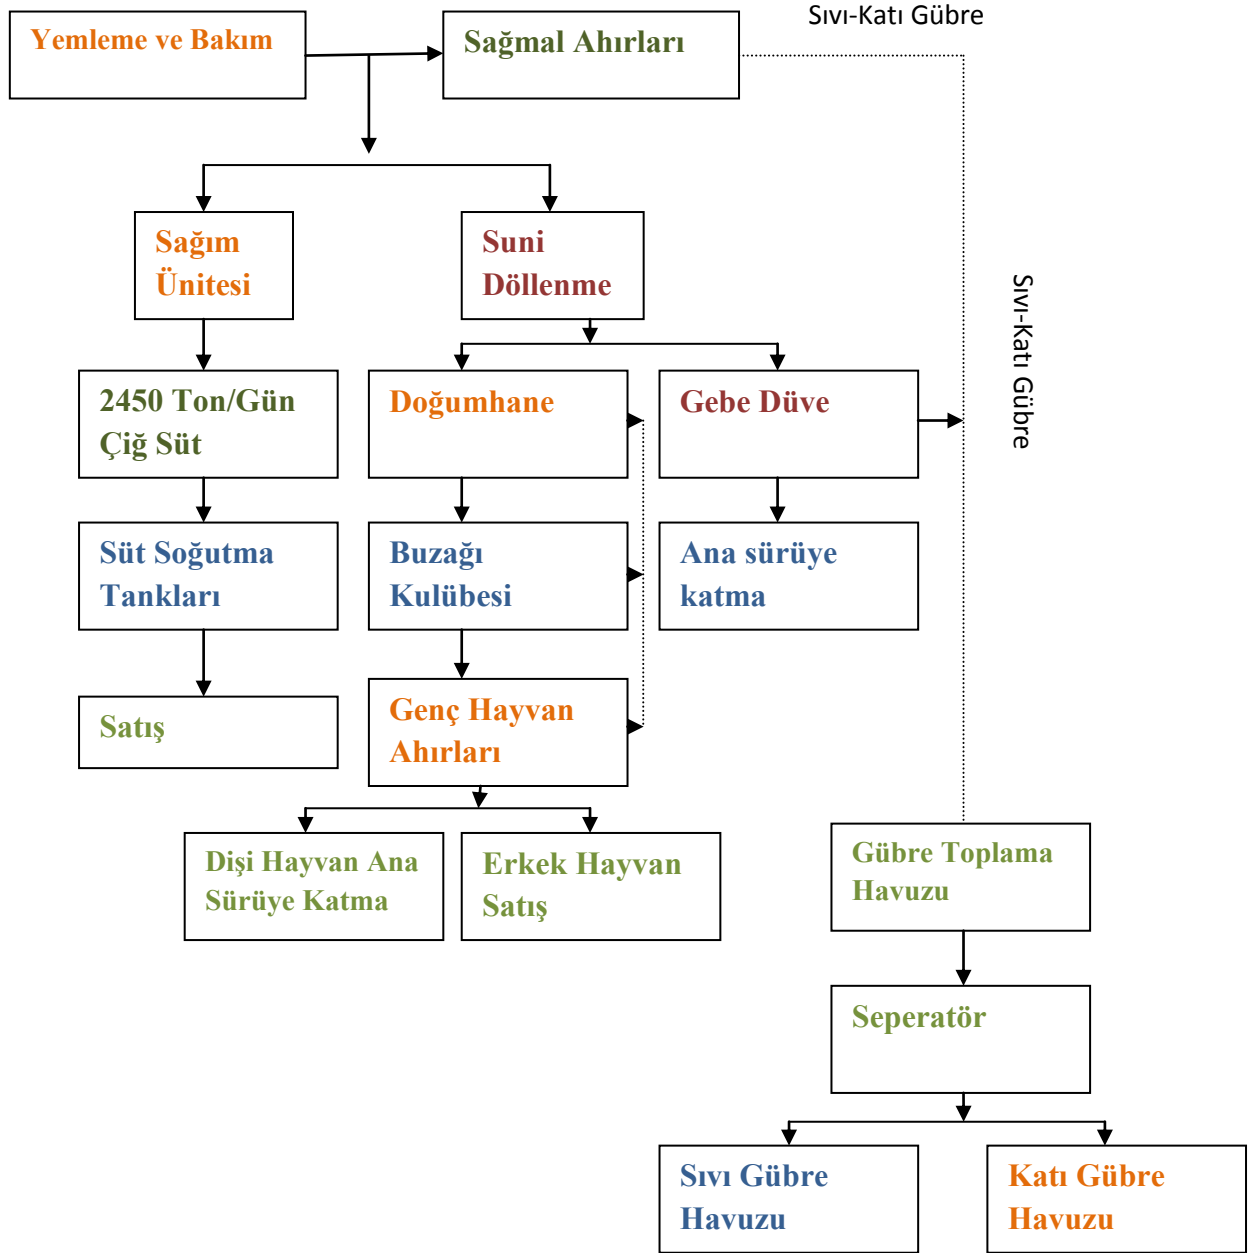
Yemleme ve Bakım

Sağmal Ahırları

Sıvı-Katı Gübre

Sağım Ünitesi

Suni Döllenme

Sıvı-Katı Gübre

2450 Ton/Gün Çiğ Süt

Doğumhane

Gebe Düve

Süt Soğutma Tankları

Buzağı Kulübesi

Ana sürüye katma

Satış

Genç Hayvan Ahırları

Dişi Hayvan Ana Sürüye Katma

Erkek Hayvan Satış

Gübre Toplama Havuzu

Seperatör

Sıvı Gübre Havuzu

Katı Gübre Havuzu